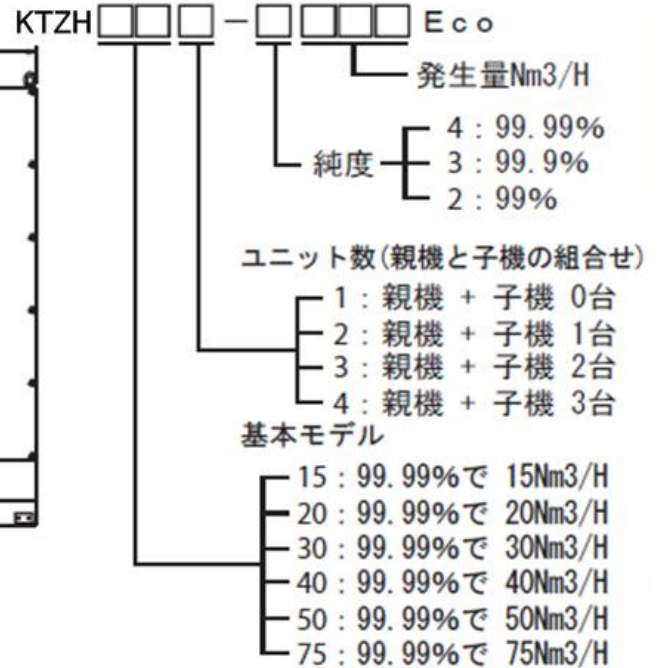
KTZH□□□－□□□□Eco

発生量Nm3/H

純度
4：99.99%
3：99.9%
2：99%

ユニット数(親機と子機の組合せ)
1：親機 ＋ 子機 0台
2：親機 ＋ 子機 1台
3：親機 ＋ 子機 2台
4：親機 ＋ 子機 3台

基本モデル
15：99.99%で 15Nm3/H
20：99.99%で 20Nm3/H
30：99.99%で 30Nm3/H
40：99.99%で 40Nm3/H
50：99.99%で 50Nm3/H
75：99.99%で 75Nm3/H